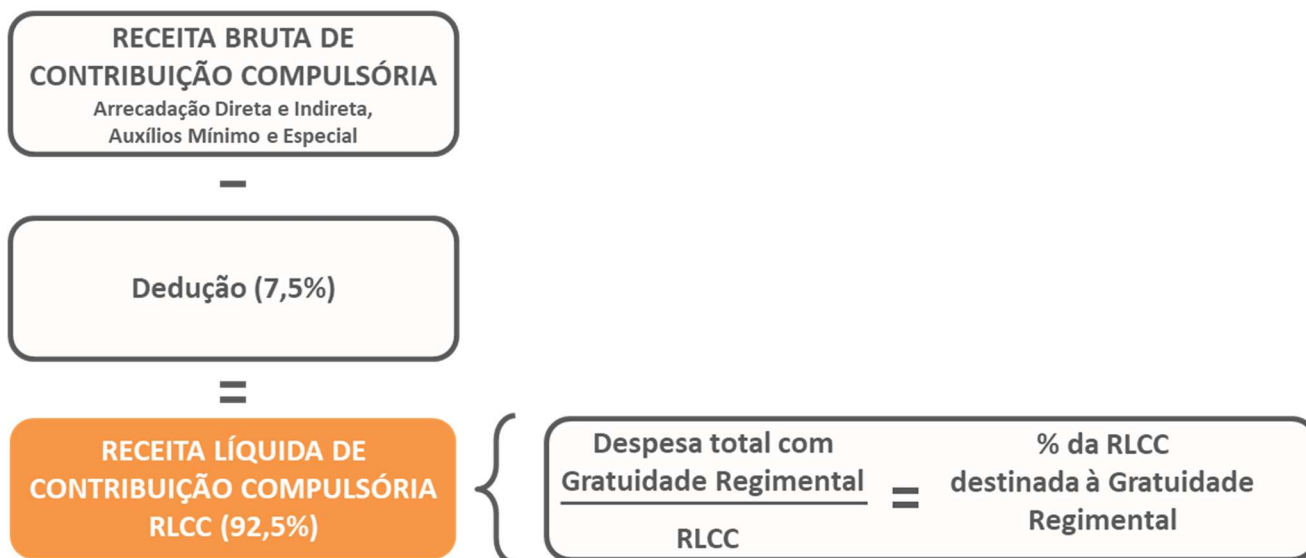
RECEITA BRUTA DE CONTRIBUIÇÃO COMPULSÓRIA
Arrecadação Direta e Indireta, Auxílios Mínimo e Especial

−

Dedução (7,5%)

=

RECEITA LÍQUIDA DE CONTRIBUIÇÃO COMPULSÓRIA RLCC (92,5%)

$\frac{\text{Despesa total com Gratuidade Regimental}}{\text{RLCC}}$ = % da RLCC destinada à Gratuidade Regimental